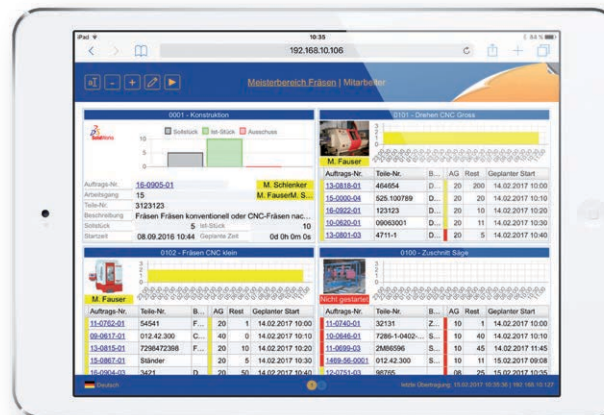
iPad 10:35 84 %

192.168.10.106

Meisterbereich Fräsen | Mitarbeiter

0001 - Konstruktion

SolidWorks

Sollstück Ist-Stück Ausschuss

10
5
0

| Auftrags-Nr. | 16-0905-01 | M. Schlenker |
|---|---|---|
| Arbeitsgang | 15 | M. FauserM. S... |
| Teile-Nr. | 3123123 | |
| Beschreibung | Fräsen Fräsen konventionell oder CNC-Fräsen nac... | |
| Sollstück | 5 | Ist-Stück 10 |
| Startzeit | 08.09.2016 10:44 | Geplante Zeit 0d 0h 0m 0s |

0101 - Drehen CNC Gross

M. Fauser

| Auftrags-Nr. | Teile-Nr. | B... | AG | Rest | Geplanter Start |
|---|---|---|---|---|---|
| 13-0818-01 | 464854 | D... | 20 | 200 | 14.02.2017 10:00 |
| 15-0000-04 | 525.100789 | D... | 20 | 20 | 14.02.2017 10:10 |
| 16-0922-01 | 123123 | D... | 20 | 10 | 14.02.2017 10:20 |
| 10-0620-01 | 09060001 | D... | 20 | 11 | 14.02.2017 10:30 |
| 13-0801-03 | 4711-1 | D... | 20 | 5 | 14.02.2017 10:40 |

0102 - Fräsen CNC klein

M. Fauser

| Auftrags-Nr. | Teile-Nr. | B... | AG | Rest | Geplanter Start |
|---|---|---|---|---|---|
| 11-0762-01 | 54541 | F... | 20 | 2 | 14.02.2017 10:00 |
| 09-0617-01 | 012.42.300 | C... | 40 | 0 | 14.02.2017 10:10 |
| 13-0815-01 | 7296472398 | F... | 20 | 10 | 14.02.2017 10:20 |
| 15-0867-01 | Ständer | F... | 20 | 5 | 14.02.2017 10:30 |
| 16-0904-03 | 3421 | D... | 20 | 50 | 14.02.2017 10:40 |

0100 - Zuschnitt Säge

Nicht gestartet

| Auftrags-Nr. | Teile-Nr. | B... | AG | Rest | Geplanter Start |
|---|---|---|---|---|---|
| 11-0740-01 | 32131 | Z... | 10 | 1 | 14.02.2017 10:00 |
| 10-0646-01 | 7285-1-0402-... | S... | 10 | 40 | 14.02.2017 10:10 |
| 11-0699-03 | 2M86596 | S... | 10 | 45 | 14.02.2017 11:45 |
| 1469-56-0001 | 012.42.300 | S... | 10 | 15 | 15.02.2017 09:08 |
| 12-0751-03 | 98765 | | 10 | 25 | 15.02.2017 10:15 |

Deutsch

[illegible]